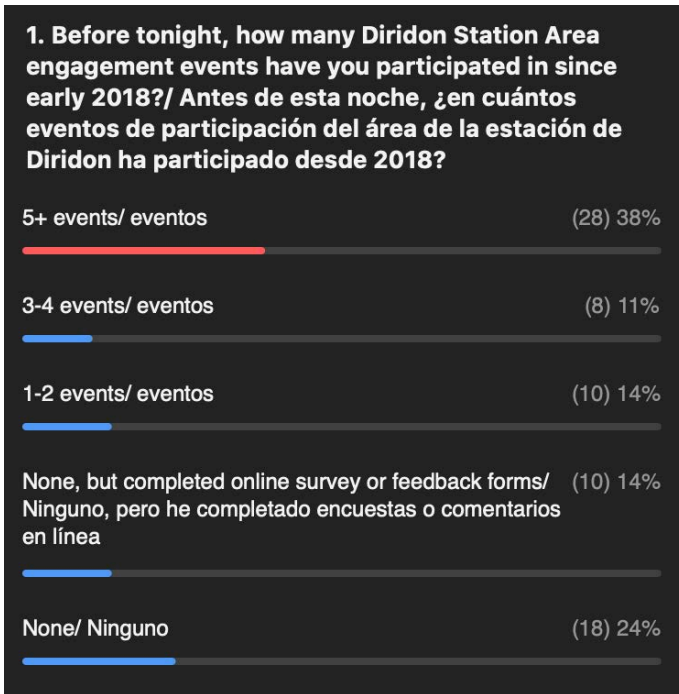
1. Before tonight, how many Diridon Station Area engagement events have you participated in since early 2018?/ Antes de esta noche, ¿en cuántos eventos de participación del área de la estación de Diridon ha participado desde 2018?

5+ events/ eventos (28) 38%

3-4 events/ eventos (8) 11%

1-2 events/ eventos (10) 14%

None, but completed online survey or feedback forms/ Ninguno, pero he completado encuestas o comentarios en línea (10) 14%

None/ Ninguno (18) 24%